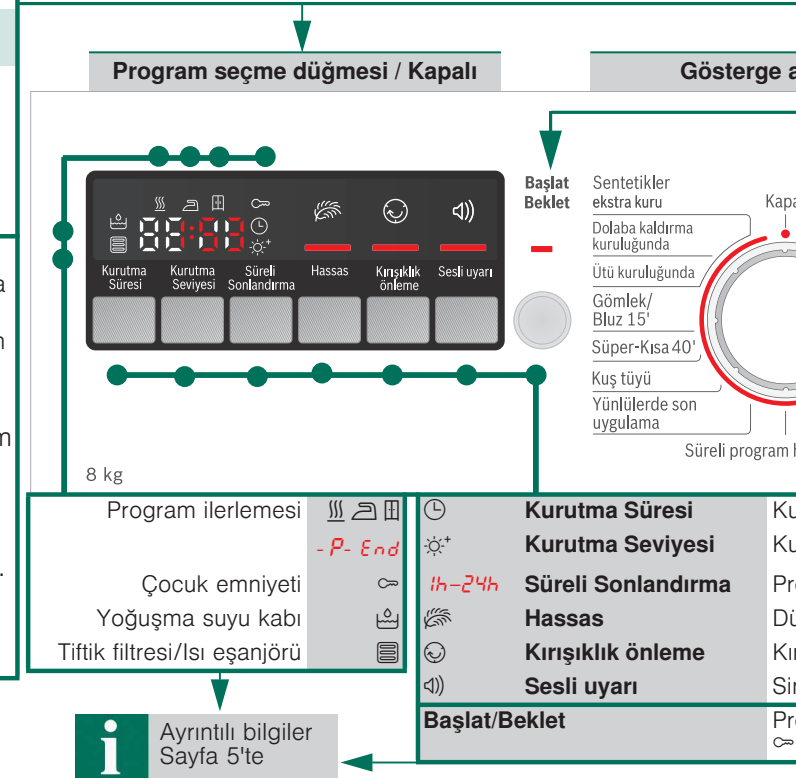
Program seçme düğmesi / Kapalı

Gösterge a

Başlat Beklet

Kurutma Süresi

Kurutma Seviyesi

Süreli Sonlandırma

Hassas

Kırışıklık önleme

Sesli uyarı

Sentetikler ekstra kuru

Dolaba kaldırma kuruluğunda

Ütü kuruluğunda

Gömlek/ Bluz 15'

Süper-Kısa 40'

Kuş tüyü

Yünlülerde son uygulama

Kapa

Süreli program b

8 kg

a

n

m

Program ilerlemesi

-P- End

Çocuk emniyeti

Yoğuşma suyu kabı

Tiftik filtresi/Isı eşanjörü

| | | |
|---|---|---|
| | Kurutma Süresi | Ku |
| | Kurutma Seviyesi | Ku |
| 1h–24h | Süreli Sonlandırma | Pr |
| | Hassas | Dü |
| | Kırışıklık önleme | Kır |
| | Sesli uyarı | Sin |
| Başlat/Beklet | | Pr |

Ayrıntılı bilgiler Sayfa 5'te